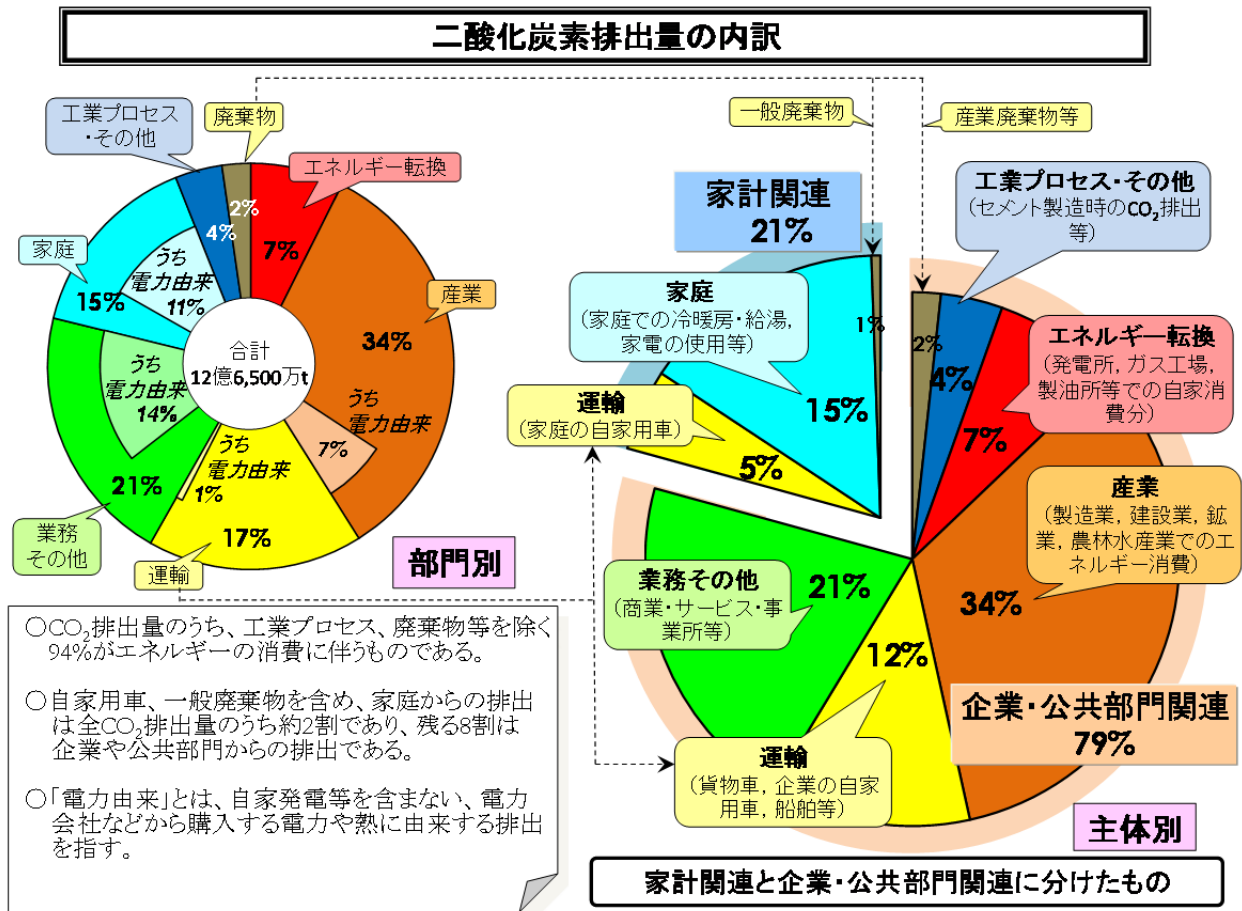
二酸化炭素排出量の内訳

工業プロセス・その他

廃棄物

エネルギー転換

家庭

産業

2%

4%

7%

うち電力由来 11%

15%

34%

合計 12億6,500万t

うち電力由来 14%

うち電力由来 7%

うち電力由来 1%

21%

17%

業務その他

運輸

部門別

一般廃棄物

産業廃棄物等

家計関連 21%

工業プロセス・その他 （セメント製造時の$CO_2$排出等）

家庭 （家庭での冷暖房・給湯，家電の使用等）

1%

2%

4%

エネルギー転換 （発電所，ガス工場，製油所等での自家消費分）

運輸 （家庭の自家用車）

15%

7%

5%

産業 （製造業，建設業，鉱業，農林水産業でのエネルギー消費）

業務その他 （商業・サービス・事業所等）

21%

34%

12%

企業・公共部門関連 79%

運輸 （貨物車，企業の自家用車，船舶等）

主体別

家計関連と企業・公共部門関連に分けたもの

○$CO_2$排出量のうち、工業プロセス、廃棄物等を除く94%がエネルギーの消費に伴うものである。

○自家用車、一般廃棄物を含め、家庭からの排出は全$CO_2$排出量のうち約2割であり、残る8割は企業や公共部門からの排出である。

○「電力由来」とは、自家発電等を含まない、電力会社などから購入する電力や熱に由来する排出を指す。